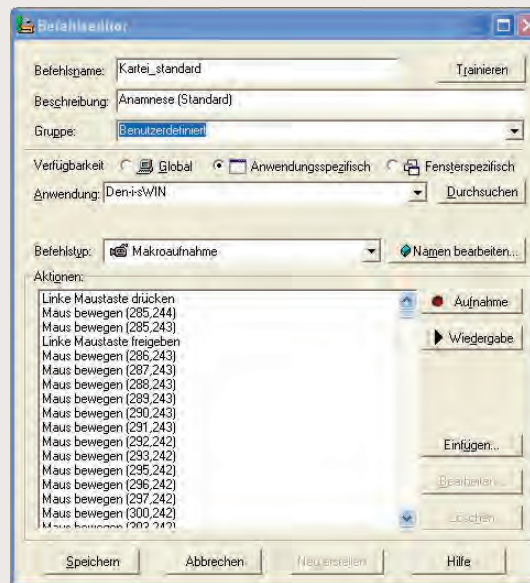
Befehlseditor

Befehlsname: Kartei_standard
Trainieren

Beschreibung: Anamnese (Standard)

Gruppe: Benutzerdefiniert

Verfügbarkeit Global Anwendungsspezifisch Fensterspezifisch

Anwendung: Den-i-sWIN
Durchsuchen

Befehlstyp: Makroaufnahme
Namen bearbeiten...

Aktionen:

Linke Maustaste drücken
Maus bewegen (285,244)
Maus bewegen (285,243)
Linke Maustaste freigeben
Maus bewegen (286,243)
Maus bewegen (287,243)
Maus bewegen (288,243)
Maus bewegen (289,243)
Maus bewegen (290,243)
Maus bewegen (291,243)
Maus bewegen (292,242)
Maus bewegen (293,242)
Maus bewegen (295,242)
Maus bewegen (296,242)
Maus bewegen (297,242)
Maus bewegen (300,242)
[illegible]

Aufnahme
Wiedergabe
Einfügen...
Bearbeiten...
Löschen

Speichern
Abbrechen
Neu erstellen
Hilfe